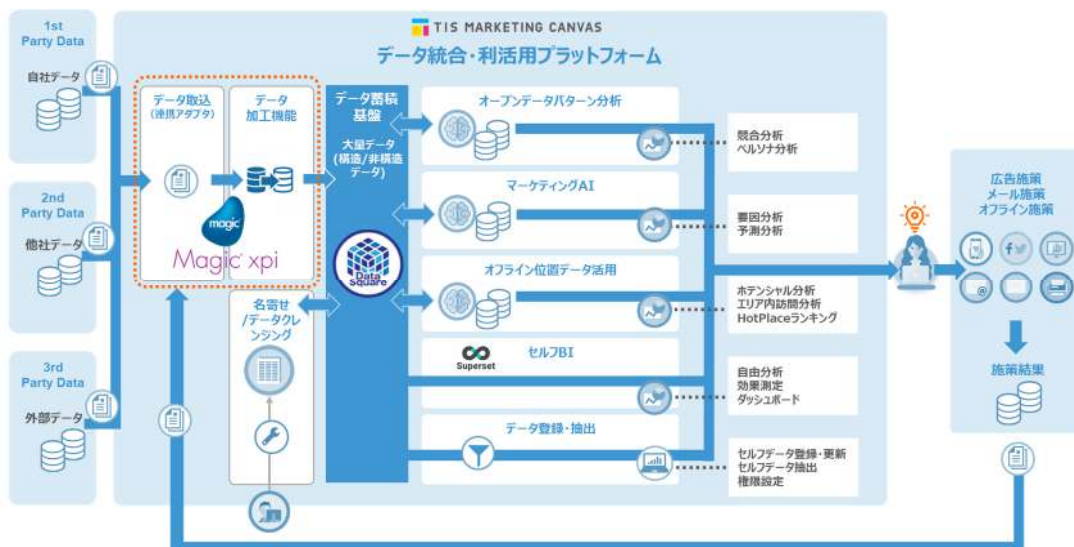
TIS MARKETING CANVAS
データ統合・利活用プラットフォーム

1st Party Data
自社データ

2nd Party Data
他社データ

3rd Party Data
外部データ

データ取込
(連携アダプタ)

データ加工機能

magic
Magic xpi

データ蓄積基盤
大量データ
(構造/非構造データ)

Data Square

名寄せ/データクレンジング

オープンデータパターン分析
競合分析
ペルソナ分析

マーケティングAI
要因分析
予測分析

オフライン位置データ活用
ポテンシャル分析
エリア内訪問分析
HotPlaceランキング

Superset
セルフBI
自由分析
効果測定
ダッシュボード

データ登録・抽出
セルフデータ登録・更新
セルフデータ抽出
権限設定

広告施策
メール施策
オフライン施策

施策結果